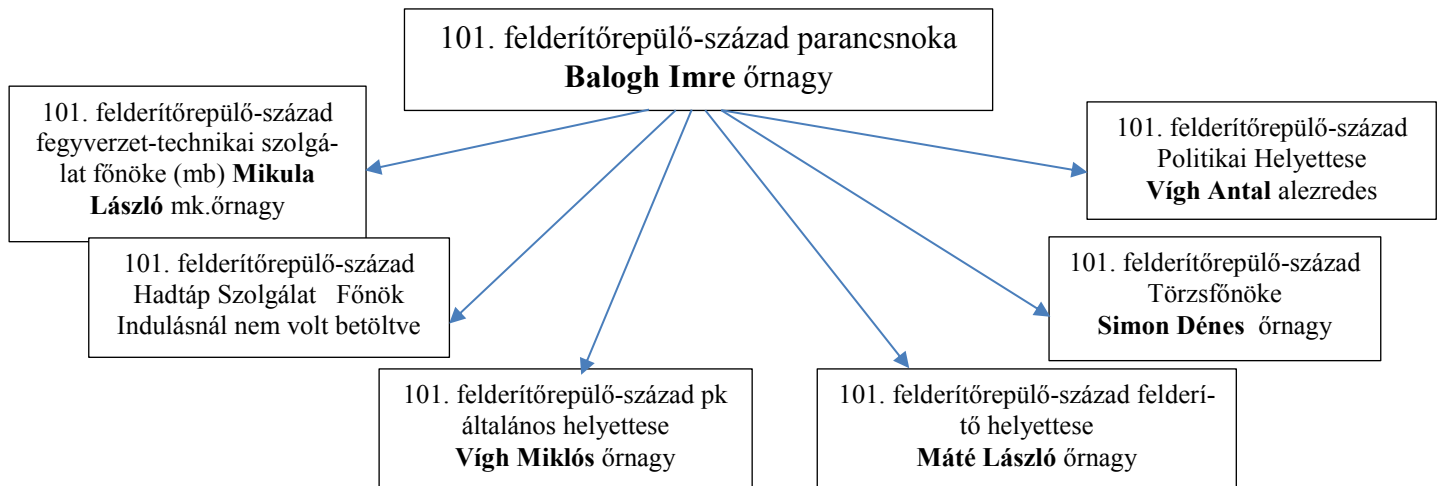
101. felderítőrepülő-század parancsnoka
**Balogh Imre** őrnagy

101. felderítőrepülő-század fegyverzet-technikai szolgálat főnöke (mb) **Mikula László** mk.őrnagy

101. felderítőrepülő-század Politikai Helyettese
**Vígh Antal** alezredes

101. felderítőrepülő-század Hadtáp Szolgálat Főnök
Indulásnál nem volt betöltve

101. felderítőrepülő-század Törzsfőnöke
**Simon Dénes** őrnagy

101. felderítőrepülő-század pk általános helyettese
**Vígh Miklós** őrnagy

101. felderítőrepülő-század felderítő helyettese
**Máté László** őrnagy